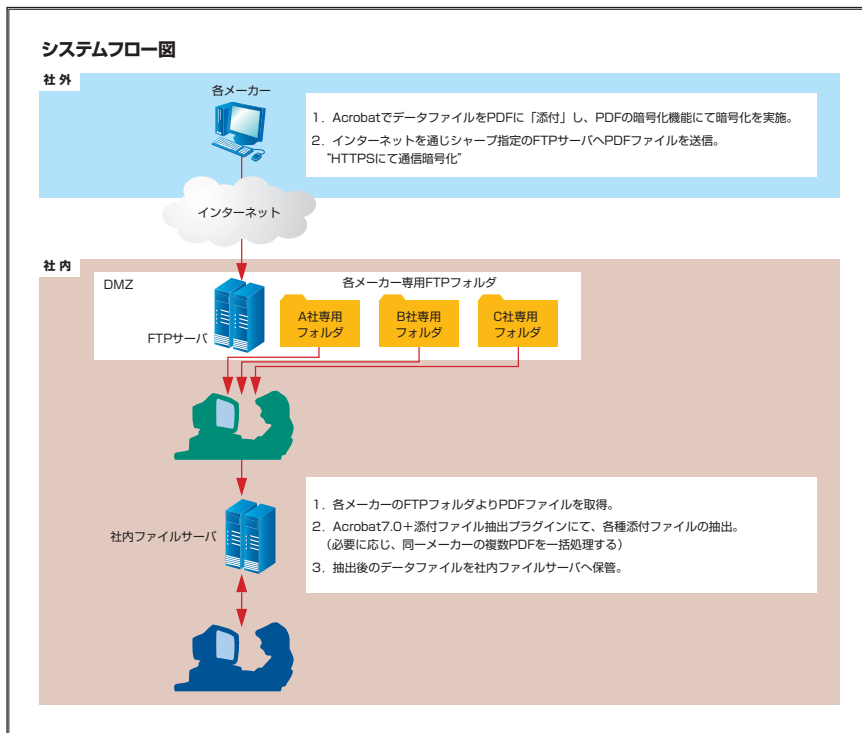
システムフロー図

社 外

各メーカー

1. AcrobatでデータファイルをPDFに「添付」し、PDFの暗号化機能にて暗号化を実施。

2. インターネットを通じシャープ指定のFTPサーバへPDFファイルを送信。
"HTTPSにて通信暗号化"

インターネット

社 内

DMZ

各メーカー専用FTPフォルダ

FTPサーバ

A社専用フォルダ

B社専用フォルダ

C社専用フォルダ

社内ファイルサーバ

1. 各メーカーのFTPフォルダよりPDFファイルを取得。

2. Acrobat7.0＋添付ファイル抽出プラグインにて、各種添付ファイルの抽出。
（必要に応じ、同一メーカーの複数PDFを一括処理する）

3. 抽出後のデータファイルを社内ファイルサーバへ保管。